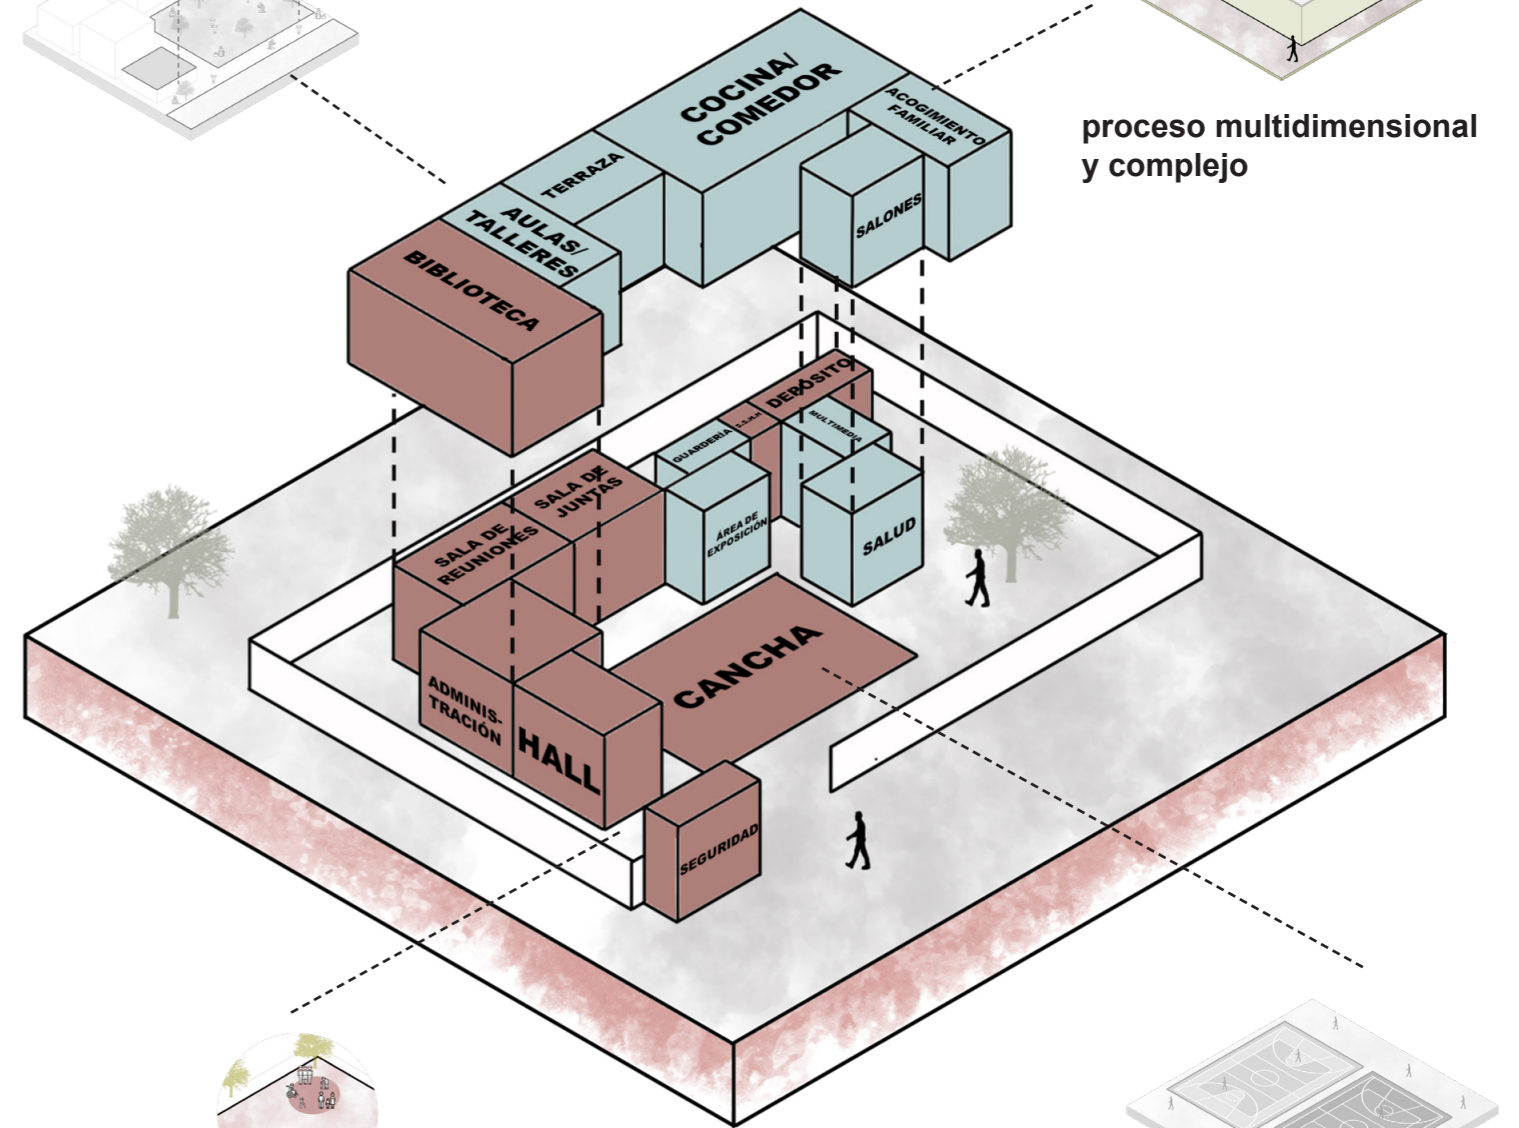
proceso multidimensional y complejo

COCINA/ COMEDOR

ACOGIMIENTO FAMILIAR

TERRAZA

AULAS/ TALLERES

SALONES

BIBLIOTECA

DEPÓSITO

S.S.H.H

MULTIMEDIA

GUARDERÍA

SALA DE JUNTAS

ÁREA DE EXPOSICIÓN

SALUD

SALA DE REUNIONES

CANCHA

ADMINIS-TRACIÓN

HALL

SEGURIDAD